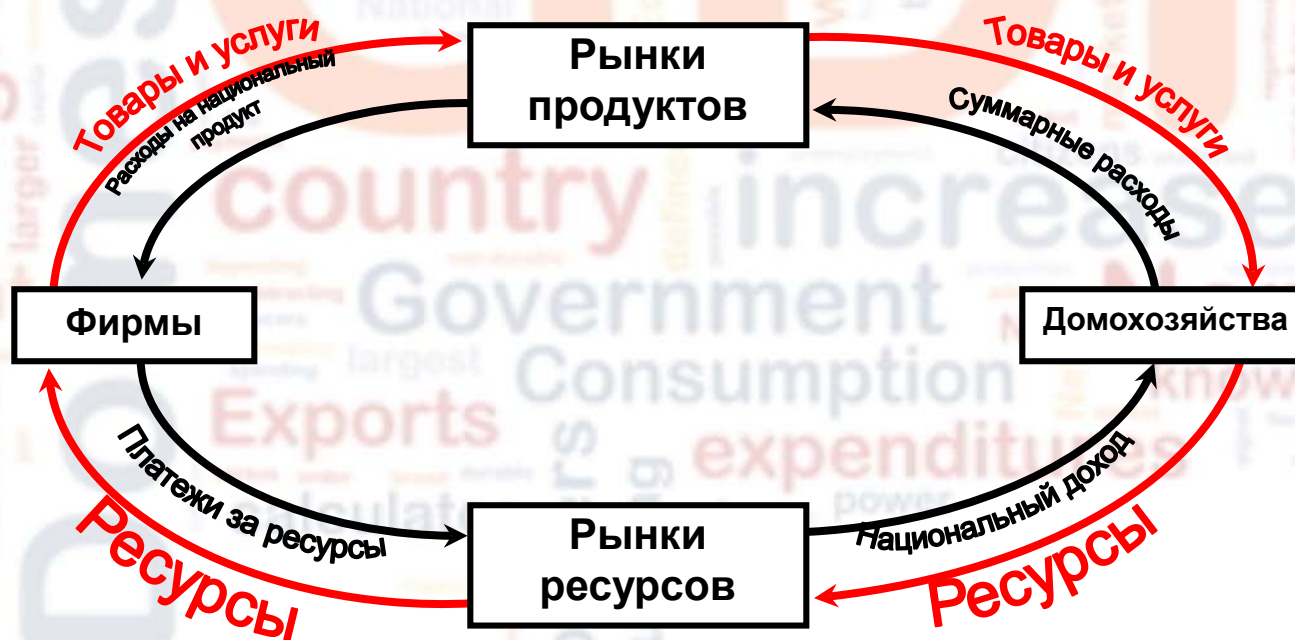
Товары и услуги

Расходы на национальный продукт

Рынки продуктов

Товары и услуги

Суммарные расходы

country increase

Фирмы

Government

Домохозяйства

Consumption

Exports

expenditures

Платежи за ресурсы

Национальный доход

Рынки ресурсов

Ресурсы

Ресурсы